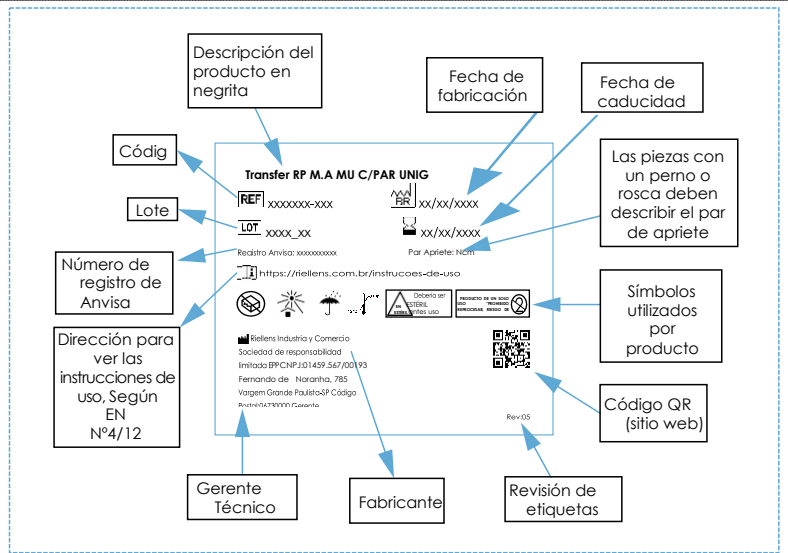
Descripción del producto en negrita

Fecha de fabricación

Fecha de caducidad

Códig

Lote

Las piezas con un perno o rosca deben describir el par de apriete

Número de registro de Anvisa

Símbolos utilizados por producto

Dirección para ver las instrucciones de uso, Según EN Nº4/12

Código QR (sitio web)

Gerente Técnico

Fabricante

Revisión de etiquetas

Transfer RP M.A MU C/PAR UNIG

REF xxxxxxx-xxx

xx/xx/xxxx

LOT xxxx_xx

xx/xx/xxxx

Registro Anvisa: xxxxxxxxxx

Par Apriete: Ncm

https://riellens.com.br/instrucoes-de-uso

Debería ser ESTÉRIL antes uso

PRODUCTO DE UN SOLO USO PROHIBIDO REUTILIZAR, RIESGO DE

Riellens Industria y Comercio
Sociedad de responsabilidad
limitada EPPCNPJ:01459.567/00193
Fernando de Noranha, 785
Vargem Grande Paulista-SP Código
Postal:06730000 Gerente

Rev:05